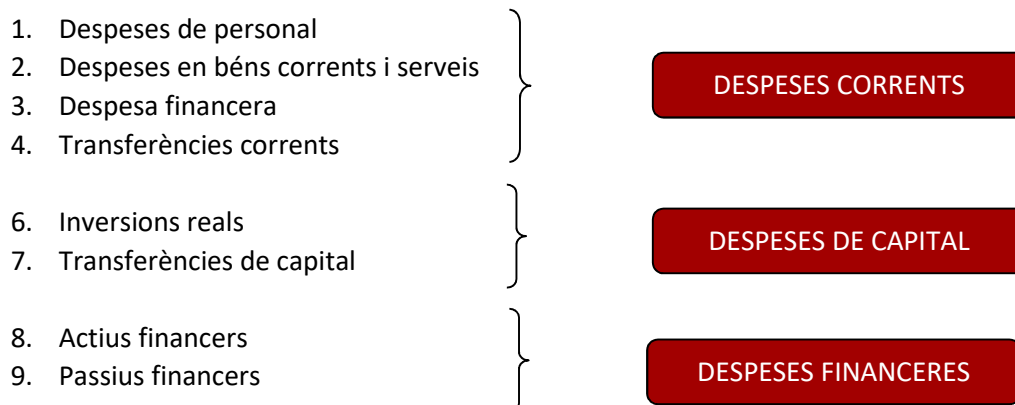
1. Despeses de personal
2. Despeses en béns corrents i serveis
3. Despesa financera
4. Transferències corrents

DESPESES CORRENTS

6. Inversions reals
7. Transferències de capital

DESPESES DE CAPITAL

8. Actius financers
9. Passius financers

DESPESES FINANCERES